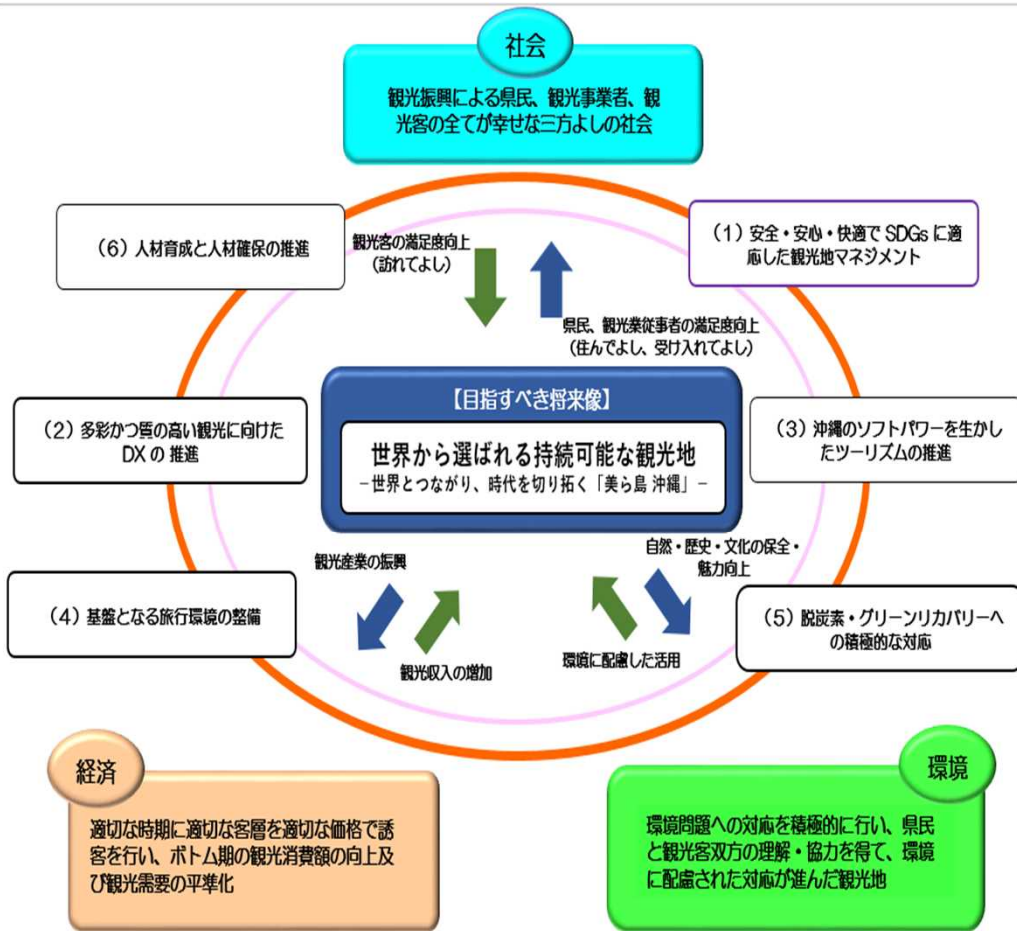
社会

観光振興による県民、観光事業者、観光客の全てが幸せな三方よしの社会

（6）人材育成と人材確保の推進

観光客の満足度向上
（訪れてよし）

（1）安全・安心・快適で SDGs に適応した観光地マネジメント

県民、観光業従事者の満足度向上
（住んでよし、受け入れてよし）

（2）多彩かつ質の高い観光に向けた DX の推進

【目指すべき将来像】

世界から選ばれる持続可能な観光地
－世界とつながり、時代を切り拓く「美ら島 沖縄」－

（3）沖縄のソフトパワーを生かしたツーリズムの推進

観光産業の振興

自然・歴史・文化の保全・魅力向上

（4）基盤となる旅行環境の整備

（5）脱炭素・グリーンリカバリーへの積極的な対応

観光収入の増加

環境に配慮した活用

経済

適切な時期に適切な客層を適切な価格で誘客を行い、ボトム期の観光消費額の向上及び観光需要の平準化

環境

環境問題への対応を積極的に行い、県民と観光客双方の理解・協力を得て、環境に配慮された対応が進んだ観光地